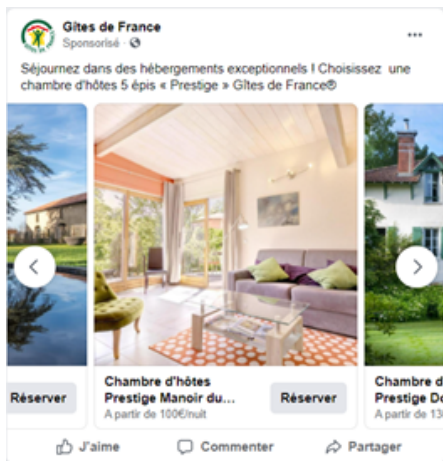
Gîtes de France
Sponsorisé ·

...

Séjournez dans des hébergements exceptionnels ! Choisissez une chambre d'hôtes 5 épis « Prestige » Gîtes de France®

Réserver

Chambre d'hôtes Prestige Manoir du...
A partir de 100€/nuit

Réserver

Chambre d
Prestige D
A partir de 13

J'aime
Commenter
Partager